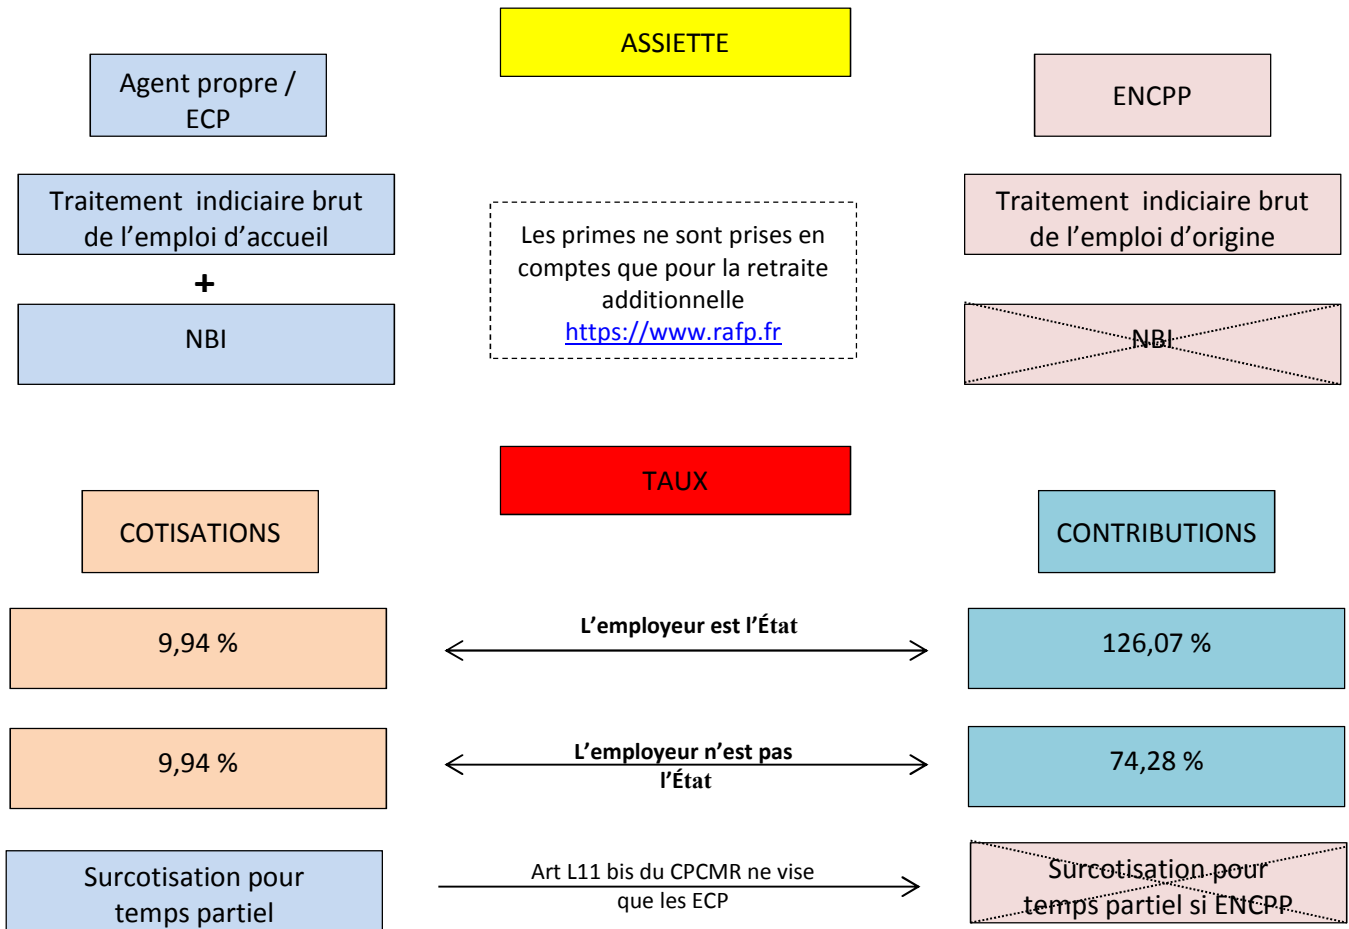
ASSIETTE

Agent propre / ECP

ENCPP

Traitement indiciaire brut de l’emploi d’accueil

+

NBI

Les primes ne sont prises en comptes que pour la retraite additionnelle https://www.rafp.fr

Traitement indiciaire brut de l’emploi d’origine

NBI

TAUX

COTISATIONS

CONTRIBUTIONS

9,94 %

L’employeur est l’État

126,07 %

9,94 %

L’employeur n’est pas l’État

74,28 %

Surcotisation pour temps partiel

Art L11 bis du CPCMR ne vise que les ECP

Surcotisation pour temps partiel si ENCPP